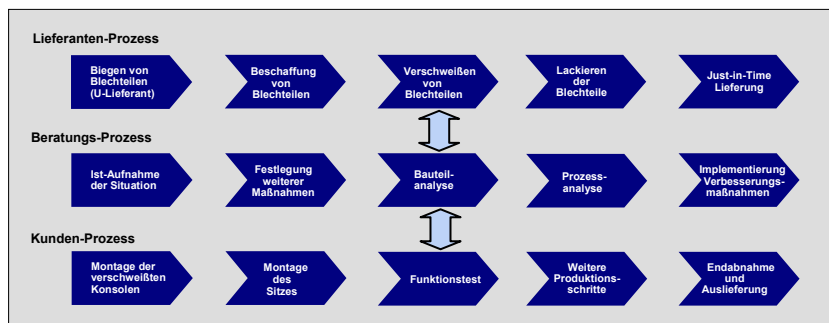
Lieferanten-Prozess

Biegen von Blechteilen (U-Lieferant)

Beschaffung von Blechteilen

Verschweißen von Blechteilen

Lackieren der Blechteile

Just-in-Time Lieferung

Beratungs-Prozess

Ist-Aufnahme der Situation

Festlegung weiterer Maßnahmen

Bauteilanalyse

Prozessanalyse

Implementierung Verbesserungsmaßnahmen

Kunden-Prozess

Montage der verschweißten Konsolen

Montage des Sitzes

Funktionstest

Weitere Produktionsschritte

Endabnahme und Auslieferung